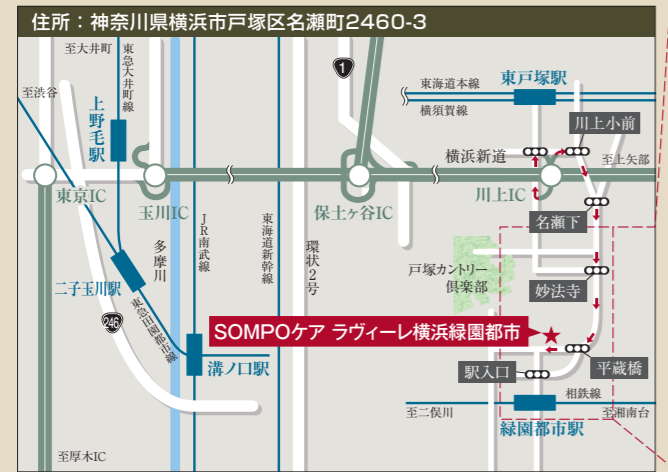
住所：神奈川県横浜市戸塚区名瀬町2460-3

至大井町
東急大井町線
至渋谷
上野毛駅
1
東海道本線
横須賀線
東戸塚駅
川上小前
横浜新道
至上矢部
東京IC
玉川IC
保土ケ谷IC
川上IC
名瀬下
多摩川
JR南武線
東海道新幹線
環状2号
戸塚カントリー倶楽部
二子玉川駅
妙法寺
246
東急田園都市線
SOMPOケア ラヴィーレ横浜緑園都市
溝ノ口駅
駅入口
平蔵橋
相鉄線
至二俣川
至湘南台
緑園都市駅
至厚木IC